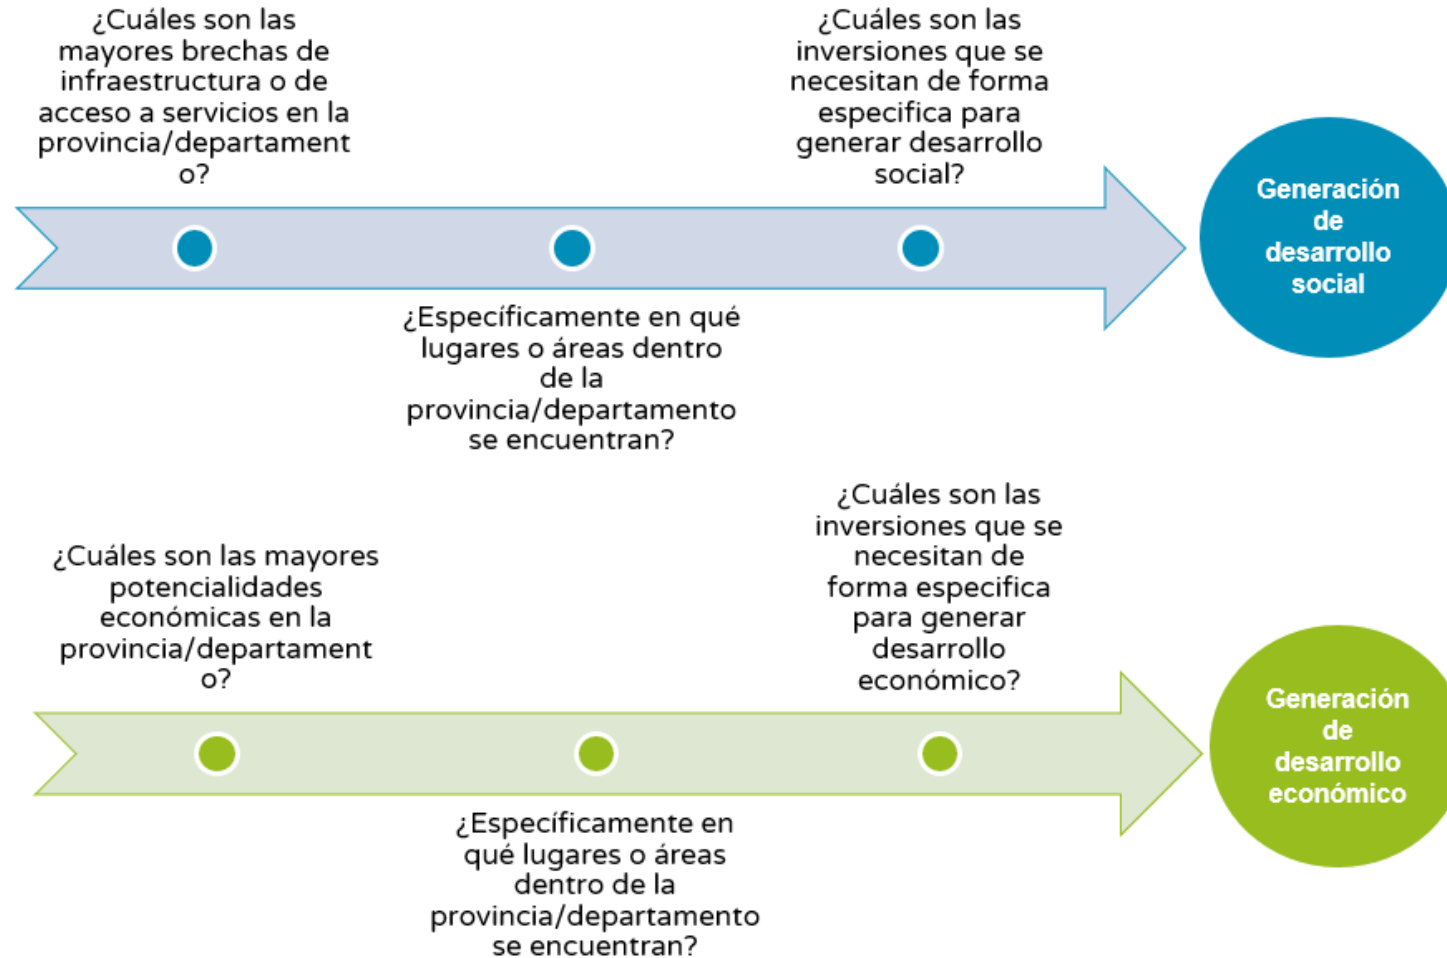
¿Cuáles son las mayores brechas de infraestructura o de acceso a servicios en la provincia/departament o?

¿Cuáles son las inversiones que se necesitan de forma especifica para generar desarrollo social?

Generación de desarrollo social

¿Específicamente en qué lugares o áreas dentro de la provincia/departamento se encuentran?

¿Cuáles son las mayores potencialidades económicas en la provincia/departament o?

¿Cuáles son las inversiones que se necesitan de forma especifica para generar desarrollo económico?

Generación de desarrollo económico

¿Específicamente en qué lugares o áreas dentro de la provincia/departamento se encuentran?